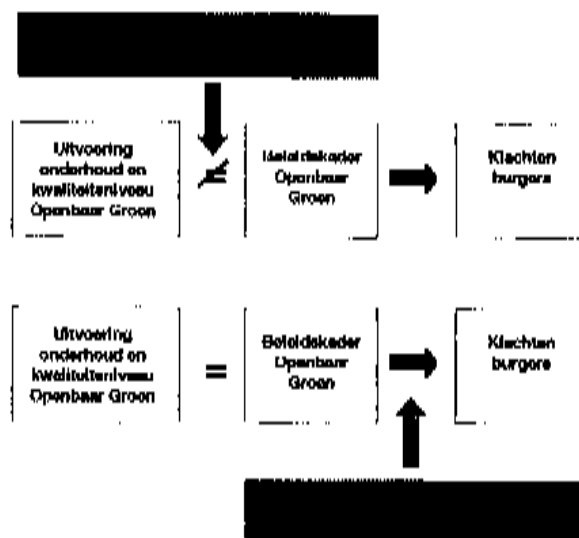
Uitvoering onderhoud en kwaliteitsniveau Openbaar Groen

≠

Beleidskader Openbaar Groen

Klachten burgers

Uitvoering onderhoud en kwaliteitsniveau Openbaar Groen

=

Beleidskader Openbaar Groen

Klachten burgers